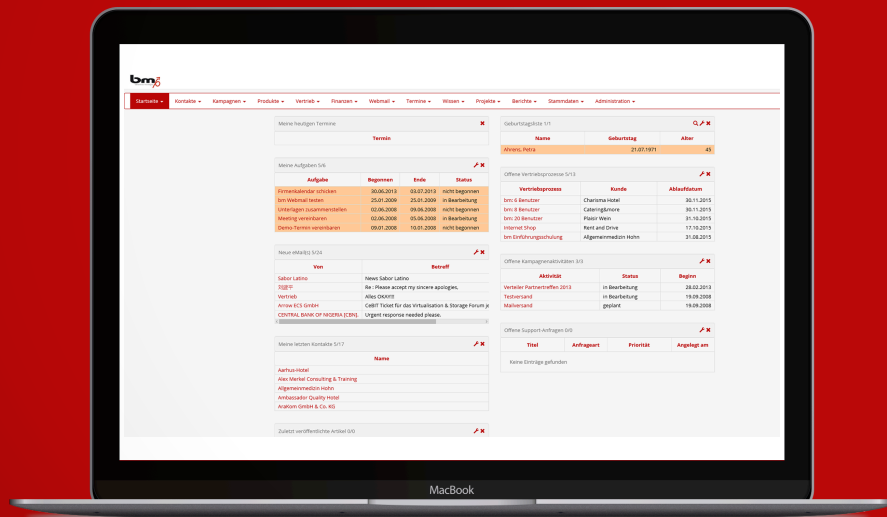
bm

Startseite ▾ Kontakte ▾ Kampagnen ▾ Produkte ▾ Vertrieb ▾ Finanzen ▾ Webmail ▾ Termine ▾ Wissen ▾ Projekte ▾ Berichte ▾ Stammdaten ▾ Administration ▾

Meine heutigen Termine

| Termin |
|---|

Meine Aufgaben 5/6

| Aufgabe | Begonnen | Ende | Status |
|---|---|---|---|
| Firmenkalendar schicken | 30.06.2013 | 03.07.2013 | nicht begonnen |
| bm Webmail testen | 25.01.2009 | 25.01.2009 | in Bearbeitung |
| Unterlagen zusammenstellen | 02.06.2008 | 09.06.2008 | nicht begonnen |
| Meeting vereinbaren | 02.06.2008 | 05.06.2008 | in Bearbeitung |
| Demo-Termin vereinbaren | 09.01.2008 | 10.01.2008 | nicht begonnen |

Neue eMail(s) 5/24

| Von | Betreff |
|---|---|
| Sabor Latino | News Sabor Latino |
| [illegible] | Re : Please accept my sincere apologies. |
| Vertrieb | Alles OKAY!!! |
| Arrow ECS GmbH | CeBIT Ticket für das Virtualisation & Storage Forum je |
| CENTRAL BANK OF NIGERIA (CBN). | Urgent response needed please. |

Meine letzten Kontakte 5/17

| Name |
|---|
| Aarhus-Hotel |
| Alex Merkel Consulting & Training |
| Allgemeinmedizin Hohn |
| Ambassador Quality Hotel |
| Anatom GmbH & Co. KG |

Zuletzt veröffentlichte Artikel 0/0

Geburtstagsliste 1/1

| Name | Geburtstag | Alter |
|---|---|---|
| Ahrens, Petra | 21.07.1971 | 45 |

Offene Vertriebsprozesse 5/13

| Vertriebsprozess | Kunde | Ablaufdatum |
|---|---|---|
| bm: 6 Benutzer | Charisma Hotel | 30.11.2015 |
| bm: 8 Benutzer | Catering&more | 30.11.2015 |
| bm: 20 Benutzer | Plaisir Wein | 31.10.2015 |
| Internet Shop | Rent and Drive | 17.10.2015 |
| bm Einführungsschulung | Allgemeinmedizin Hohn | 31.08.2015 |

Offene Kampagnenaktivitäten 3/3

| Aktivität | Status | Beginn |
|---|---|---|
| Verteiler Partnertreffen 2013 | in Bearbeitung | 28.02.2013 |
| Testversand | in Bearbeitung | 19.09.2008 |
| Mailversand | geplant | 19.09.2008 |

Offene Support-Anfragen 0/0

| Titel | Anfrageart | Priorität | Angelegt am |
|---|---|---|---|

Keine Einträge gefunden

MacBook